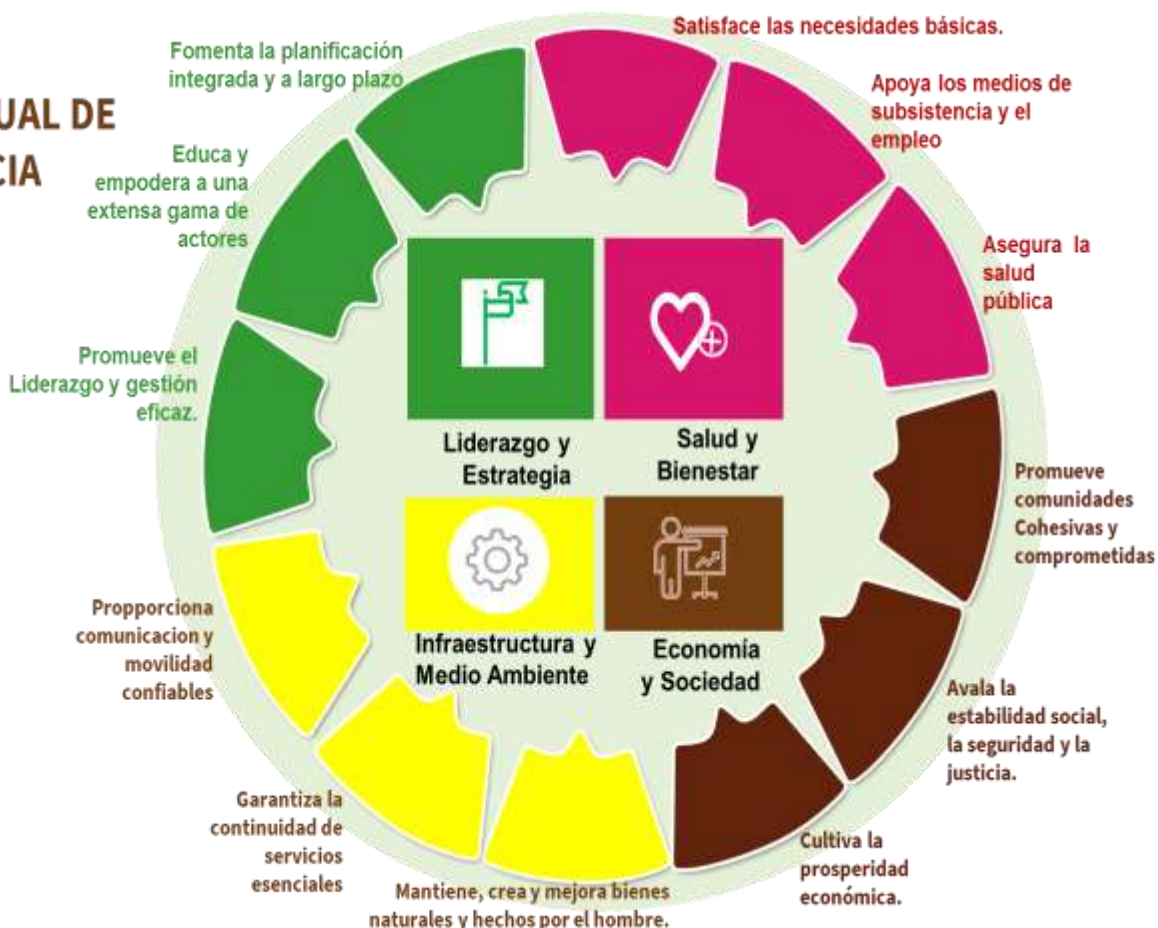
UAL DE
CIA

Fomenta la planificación integrada y a largo plazo

Satisface las necesidades básicas.

Apoya los medios de subsistencia y el empleo

Educa y empodera a una extensa gama de actores

Asegura la salud pública

Promueve el Liderazgo y gestión eficaz.

Liderazgo y Estrategia

Salud y Bienestar

Promueve comunidades Cohesivas y comprometidas

Propporciona comunicacion y movilidad confiables

Infraestructura y Medio Ambiente

Economía y Sociedad

Avala la estabilidad social, la seguridad y la justicia.

Garantiza la continuidad de servicios esenciales

Cultiva la prosperidad económica.

Mantiene, crea y mejora bienes naturales y hechos por el hombre.